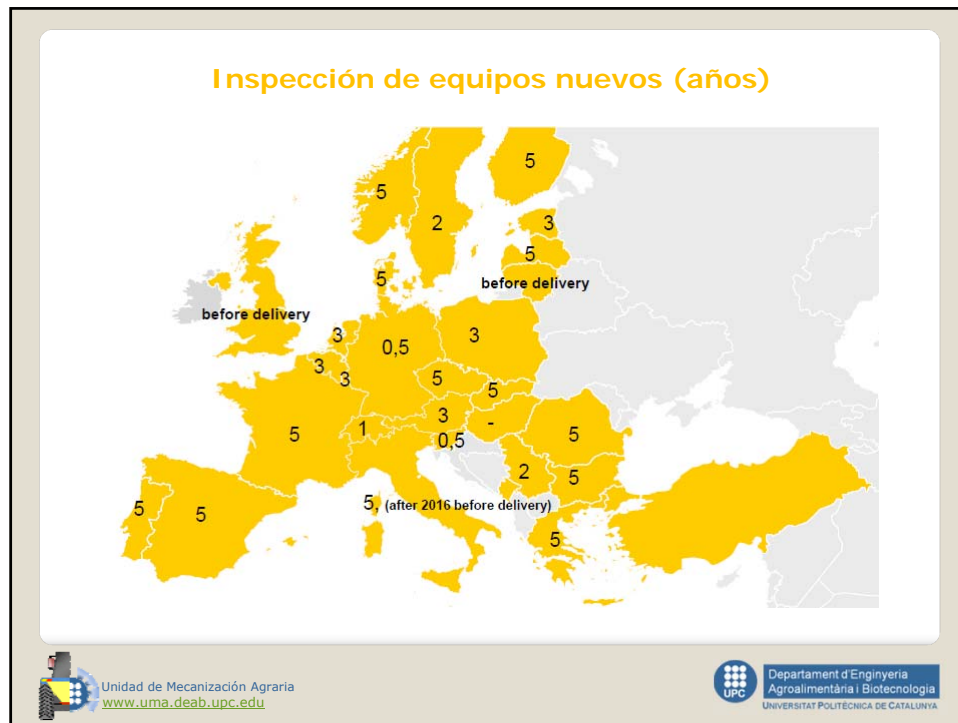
Inspección de equipos nuevos (años)

5
5
2
3
5
before delivery
5
before delivery
3
0,5
3
3
3
5
5
5
1
3
0,5
-
5
2
5
5
5
5, (after 2016 before delivery)
5

Unidad de Mecanización Agraria
www.uma.deab.upc.edu

UPC
Departament d'Enginyeria Agroalimentària i Biotecnologia
UNIVERSITAT POLITÈCNICA DE CATALUNYA